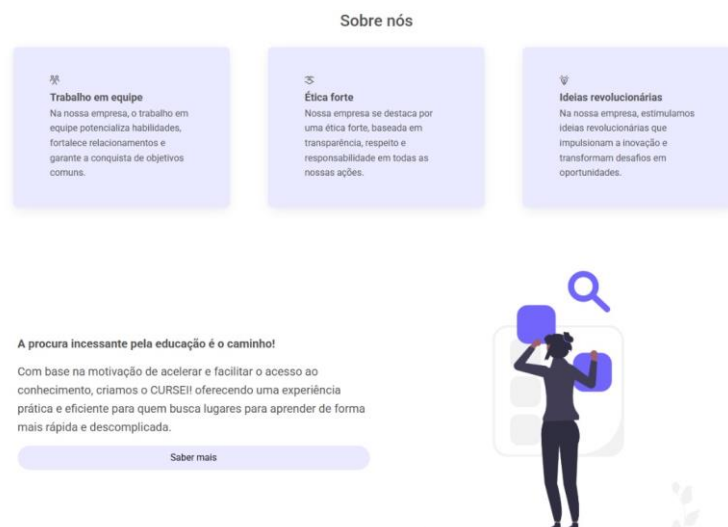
Sobre nós

Trabalho em equipe
Na nossa empresa, o trabalho em equipe potencializa habilidades, fortalece relacionamentos e garante a conquista de objetivos comuns.

Ética forte
Nossa empresa se destaca por uma ética forte, baseada em transparência, respeito e responsabilidade em todas as nossas ações.

Ideias revolucionárias
Na nossa empresa, estimulamos ideias revolucionárias que impulsionam a inovação e transformam desafios em oportunidades.

A procura incessante pela educação é o caminho!

Com base na motivação de acelerar e facilitar o acesso ao conhecimento, criamos o CURSEI! oferecendo uma experiência prática e eficiente para quem busca lugares para aprender de forma mais rápida e descomplicada.

Saber mais